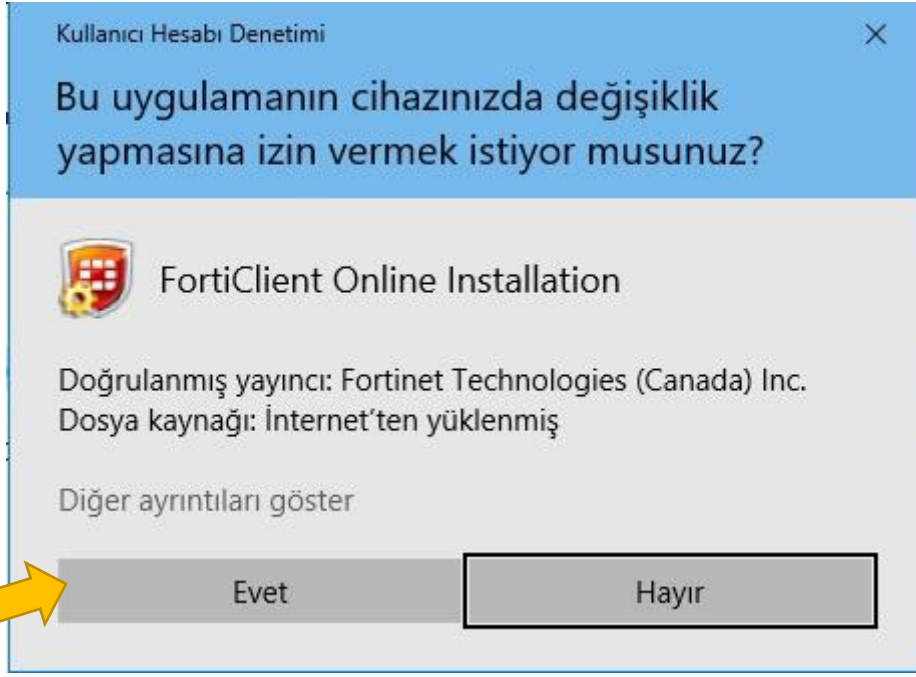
Kullanıcı Hesabı Denetimi

×

Bu uygulamanın cihazınızda değişiklik yapmasına izin vermek istiyor musunuz?

FortiClient Online Installation

Doğrulanmış yayıncı: Fortinet Technologies (Canada) Inc.
Dosya kaynağı: İnternet'ten yüklenmiş

Diğer ayrıntıları göster

Evet

Hayır